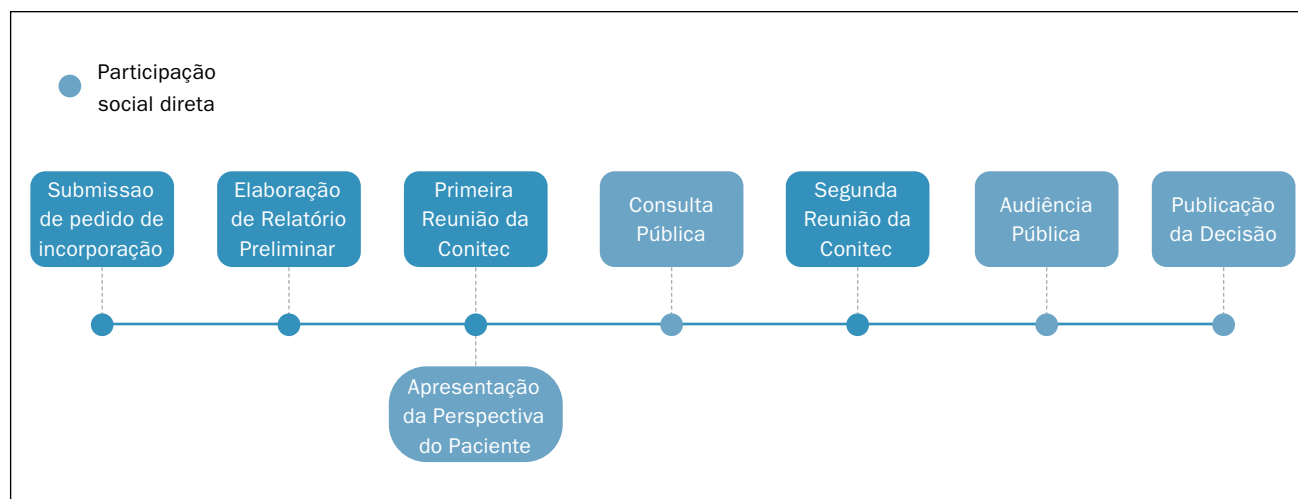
Participação social direta

Submissao de pedido de incorporação

Elaboração de Relatório Preliminar

Primeira Reunião da Conitec

Apresentação da Perspectiva do Paciente

Consulta Pública

Segunda Reunião da Conitec

Audiência Pública

Publicação da Decisão